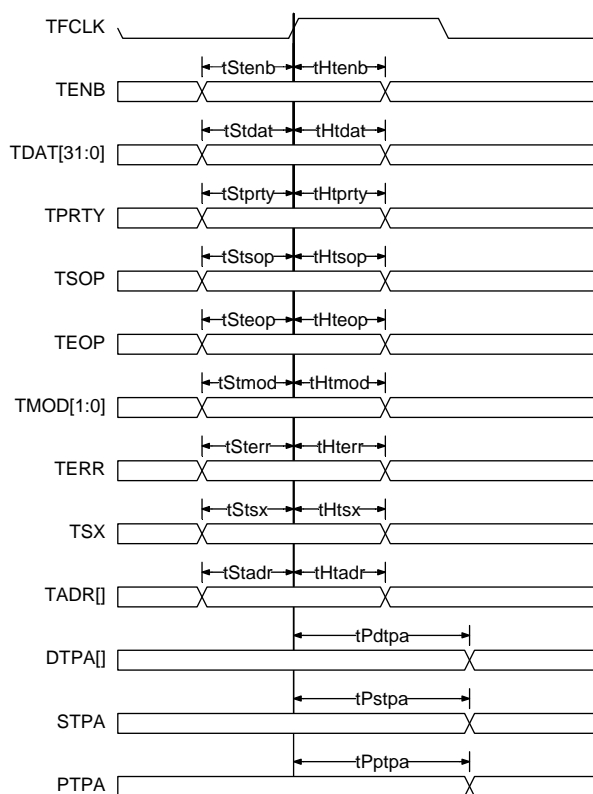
TFCLK

tStenb tHtenb

TENB

tStdat tHtdat

TDAT[31:0]

tStprty tHtprty

TPRTY

tStsop tHtsop

TSOP

tSteop tHteop

TEOP

tStmod tHtmod

TMOD[1:0]

tSterr tHterr

TERR

tStsx tHtsx

TSX

tStadr tHtadr

TADR[]

tPdtpa

DTPA[]

tPstpa

STPA

tPptpa

PTPA